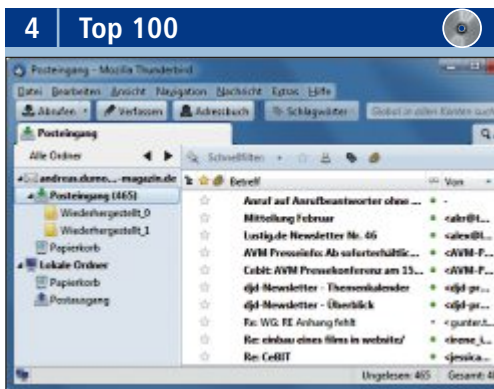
4 | Top 100

Posteingang - Mozilla Thunderbird

Datei Bearbeiten Ansicht Navigation Nachricht Extras Hilfe

Abrufen Verfassen Adressbuch Schlagwörter Global in allen Konten such

Posteingang

Alle Ordner

andreas.dumo...-magazin.de
Posteingang (465)
Wiederhergestellt_0
Wiederhergestellt_1
Papierkorb
Lokale Ordner
Papierkorb
Postausgang

Schnellfilter

Betreff | Von
Anruf auf Anrufbeantworter ohne ... | -
Mitteilung Februar | <alr@t...
Lustig.de Newsletter Nr. 46 | <alex@l...
AVM Presseinfo: Ab sofort erhältlic... | <AVM-P...
Cebit: AVM Pressekonferenz am 15.... | <AVM-P...
djd-Newsletter - Themenkalender | <djd-pr...
djd-Newsletter - Überblick | <djd-pr...
Re: WG: RE Anhang fehlt | <gunter.t...
Re: einbau eines films in website! | <irene_i...
Re: CeBIT | <jessica...

Ungelesen: 465 Gesamt: 4